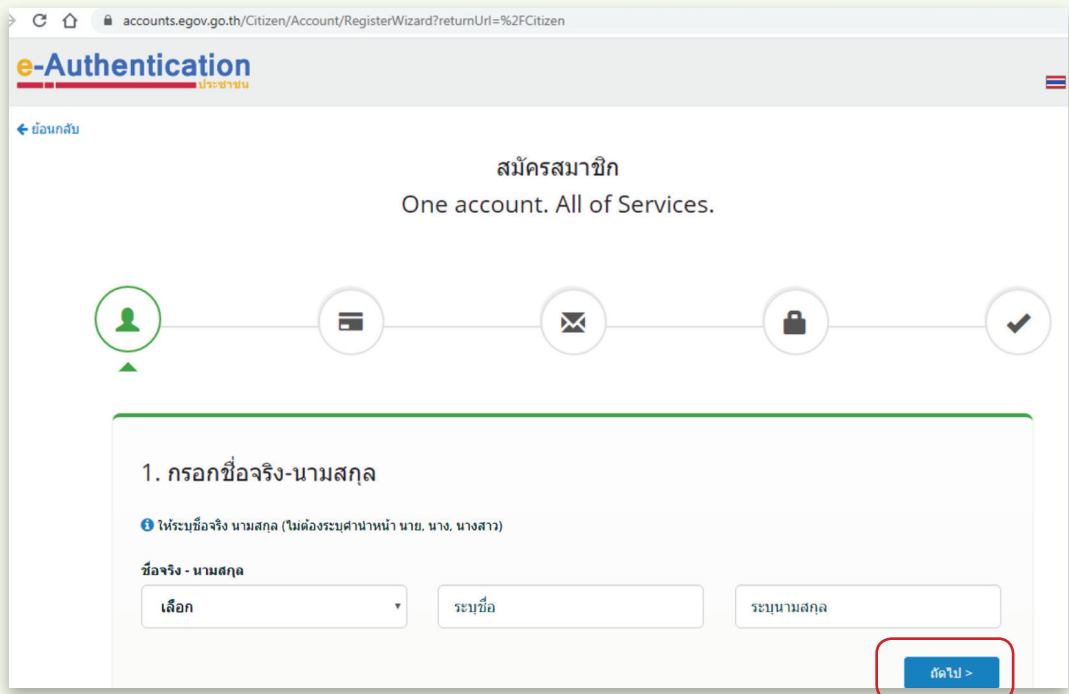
accounts.egov.go.th/Citizen/Account/RegisterWizard?returnUrl=%2FCitizen

e-Authentication
ประชาชน

← ย้อนกลับ

สมัครสมาชิก
One account. All of Services.

1. กรอกชื่อจริง-นามสกุล

ให้ระบุชื่อจริง นามสกุล (ไม่ต้องระบุคำนำหน้า นาย, นาง, นางสาว)

ชื่อจริง - นามสกุล

เลือก

ระบุชื่อ

ระบุนามสกุล

ถัดไป >